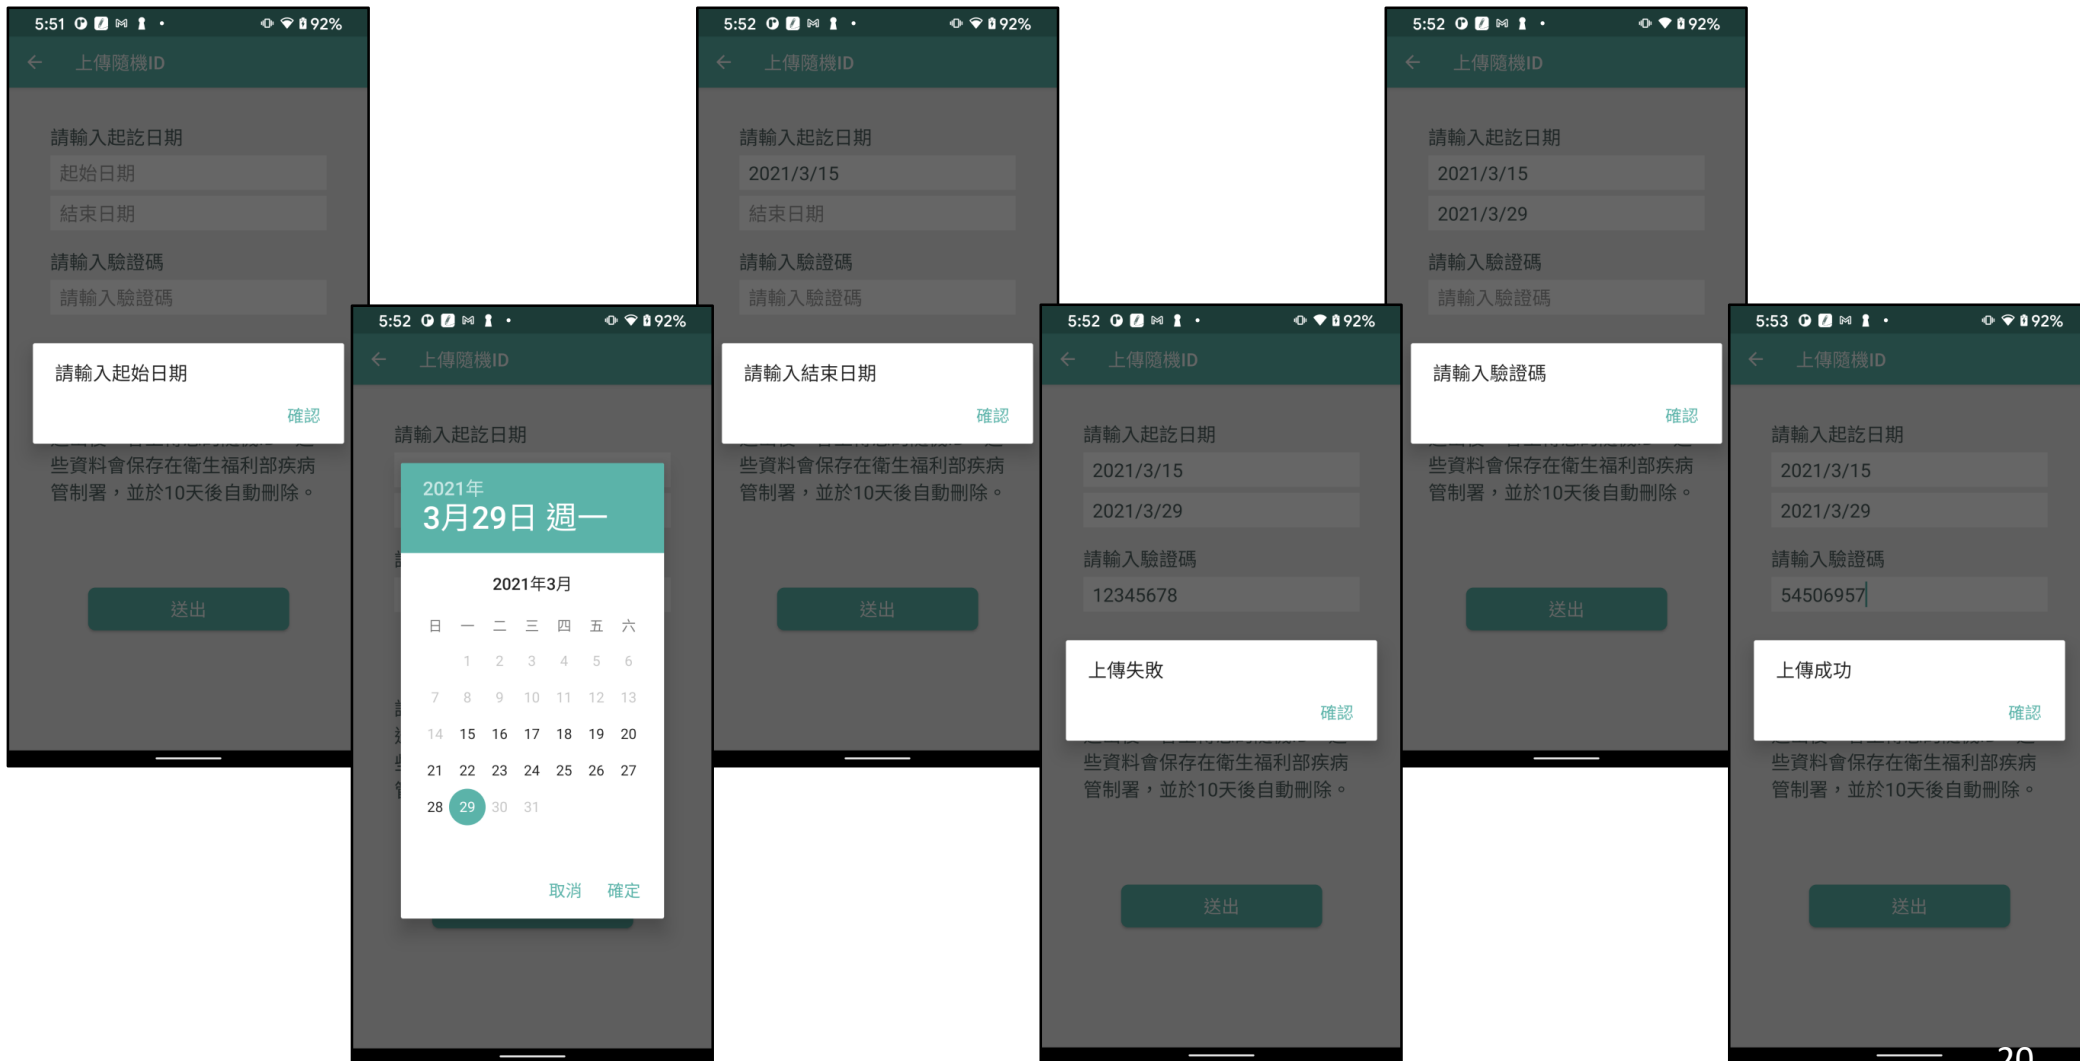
5:51 92%

上傳隨機ID

請輸入起訖日期

起始日期

結束日期

請輸入驗證碼

請輸入驗證碼

請輸入起始日期

確認

些資料會保存在衛生福利部疾病管制署，並於10天後自動刪除。

送出

5:52 92%

上傳隨機ID

請輸入起訖日期

2021年

3月29日 週一

2021年3月

| 日 | 一 | 二 | 三 | 四 | 五 | 六 |
|---|---|---|---|---|---|---|
| | 1 | 2 | 3 | 4 | 5 | 6 |
| 7 | 8 | 9 | 10 | 11 | 12 | 13 |
| 14 | 15 | 16 | 17 | 18 | 19 | 20 |
| 21 | 22 | 23 | 24 | 25 | 26 | 27 |
| 28 | 29 | 30 | 31 | | | |

取消 確定

5:52 92%

上傳隨機ID

請輸入起訖日期

2021/3/15

結束日期

請輸入驗證碼

請輸入驗證碼

請輸入結束日期

確認

些資料會保存在衛生福利部疾病管制署，並於10天後自動刪除。

送出

5:52 92%

上傳隨機ID

請輸入起訖日期

2021/3/15

2021/3/29

請輸入驗證碼

12345678

上傳失敗

確認

些資料會保存在衛生福利部疾病管制署，並於10天後自動刪除。

送出

5:52 92%

上傳隨機ID

請輸入起訖日期

2021/3/15

2021/3/29

請輸入驗證碼

請輸入驗證碼

請輸入驗證碼

確認

些資料會保存在衛生福利部疾病管制署，並於10天後自動刪除。

送出

5:53 92%

上傳隨機ID

請輸入起訖日期

2021/3/15

2021/3/29

請輸入驗證碼

54506957

上傳成功

確認

些資料會保存在衛生福利部疾病管制署，並於10天後自動刪除。

送出

20